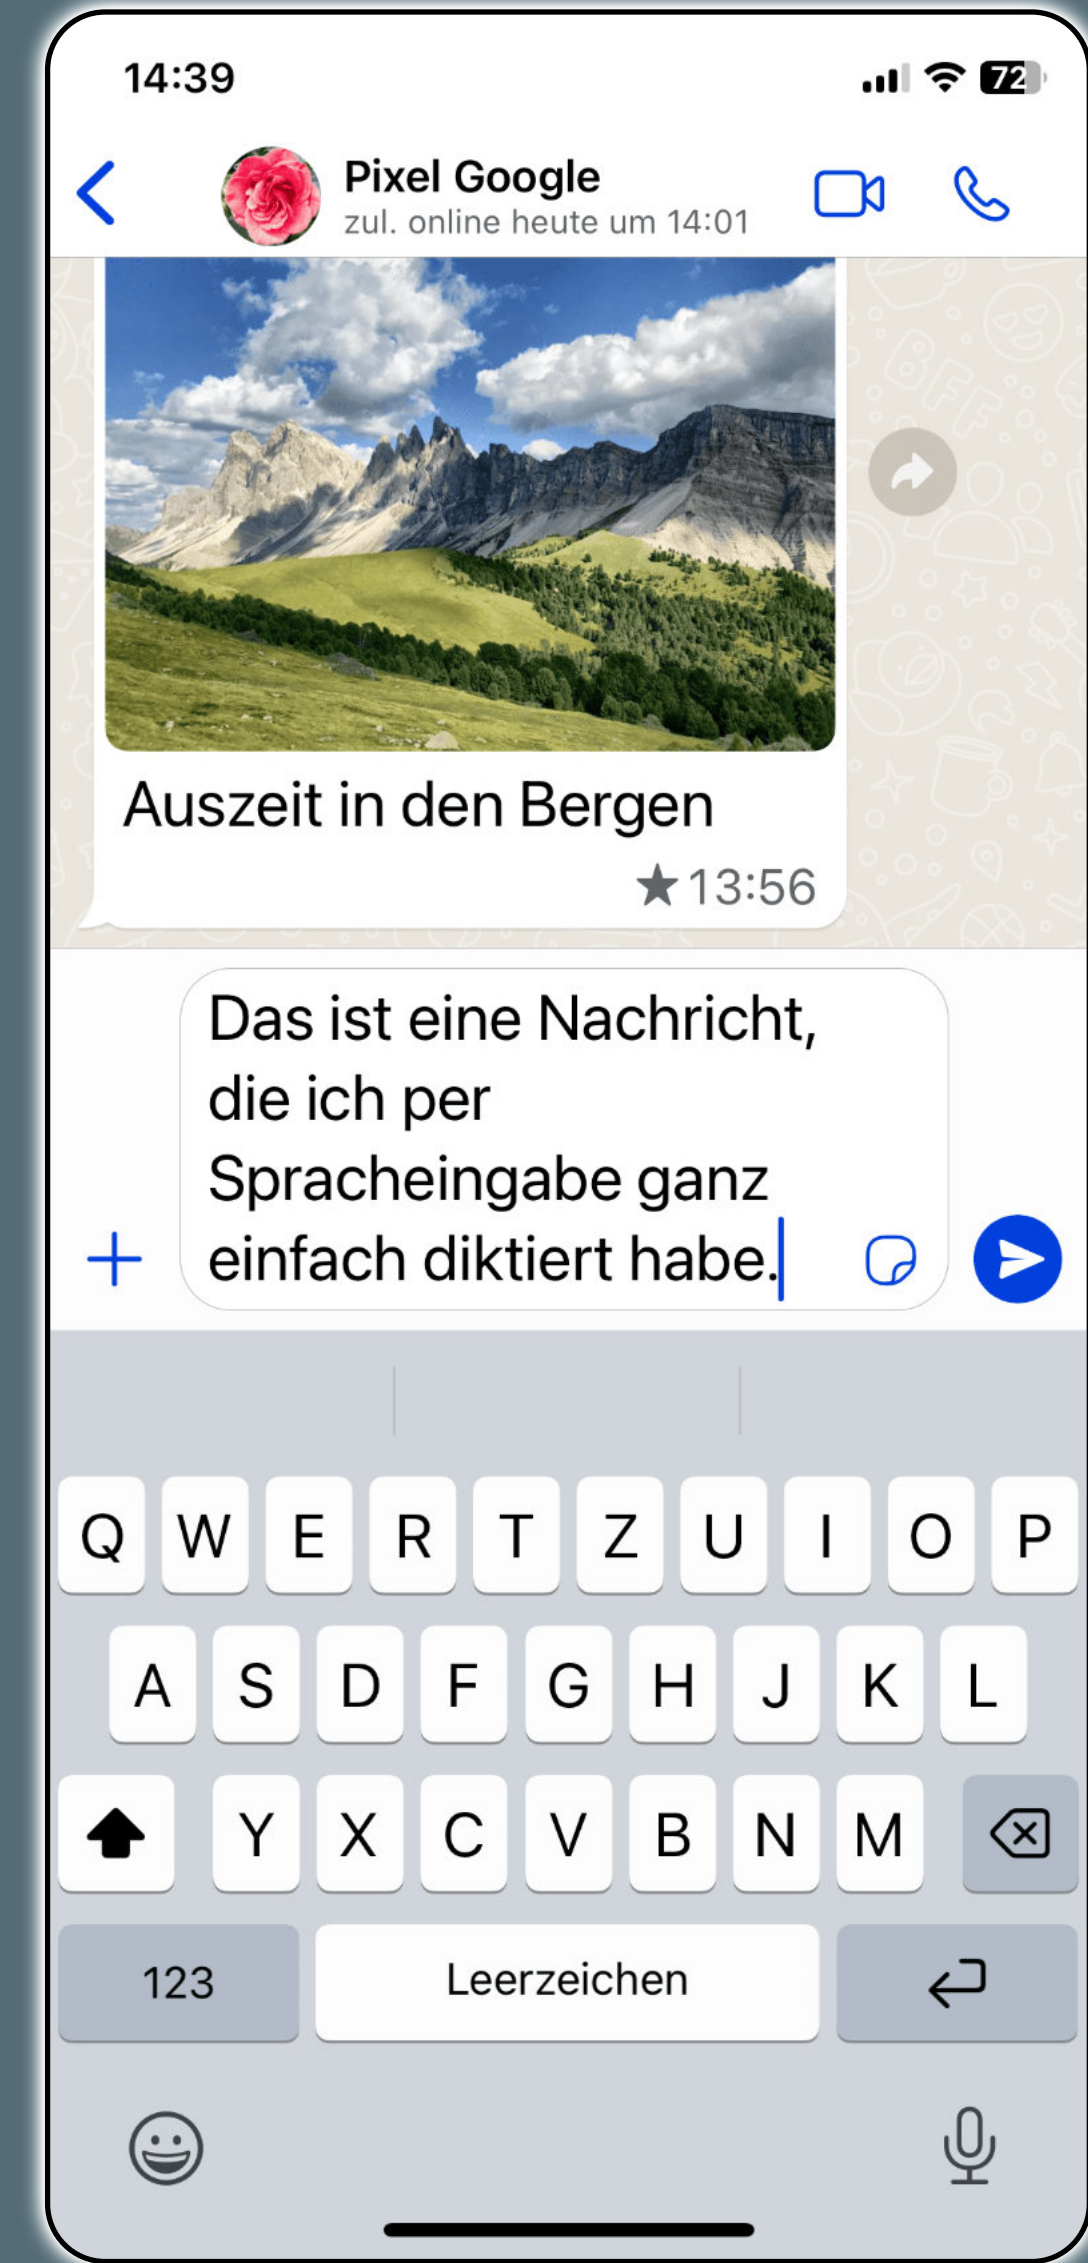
14:39

72

Pixel Google
zul. online heute um 14:01

Auszeit in den Bergen
★13:56

Das ist eine Nachricht, die ich per Spracheingabe ganz einfach diktiert habe.

+

Q W E R T Z U I O P
A S D F G H J K L
Y X C V B N M

123
Leerzeichen